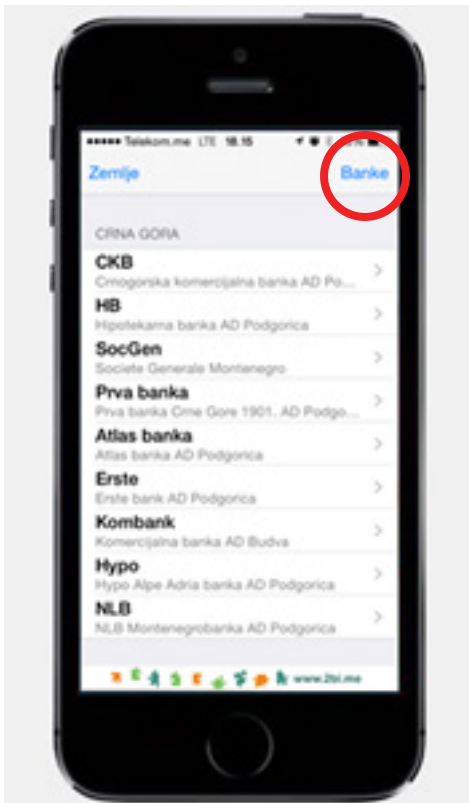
••••• Telekom.me LTE 18.15

Zemlje

Banke

CRNA GORA

CKB
Crnogorska komercijalna banka AD Po...

HB
Hipotekarna banka AD Podgorica

SocGen
Societe Generale Montenegro

Prva banka
Prva banka Crne Gore 1901. AD Podgo...

Atlas banka
Atlas banka AD Podgorica

Erste
Erste bank AD Podgorica

Kombank
Komercijalna banka AD Budva

Hypo
Hypo Alpe Adria banka AD Podgorica

NLB
NLB Montenegrobanka AD Podgorica

www.2bi.me